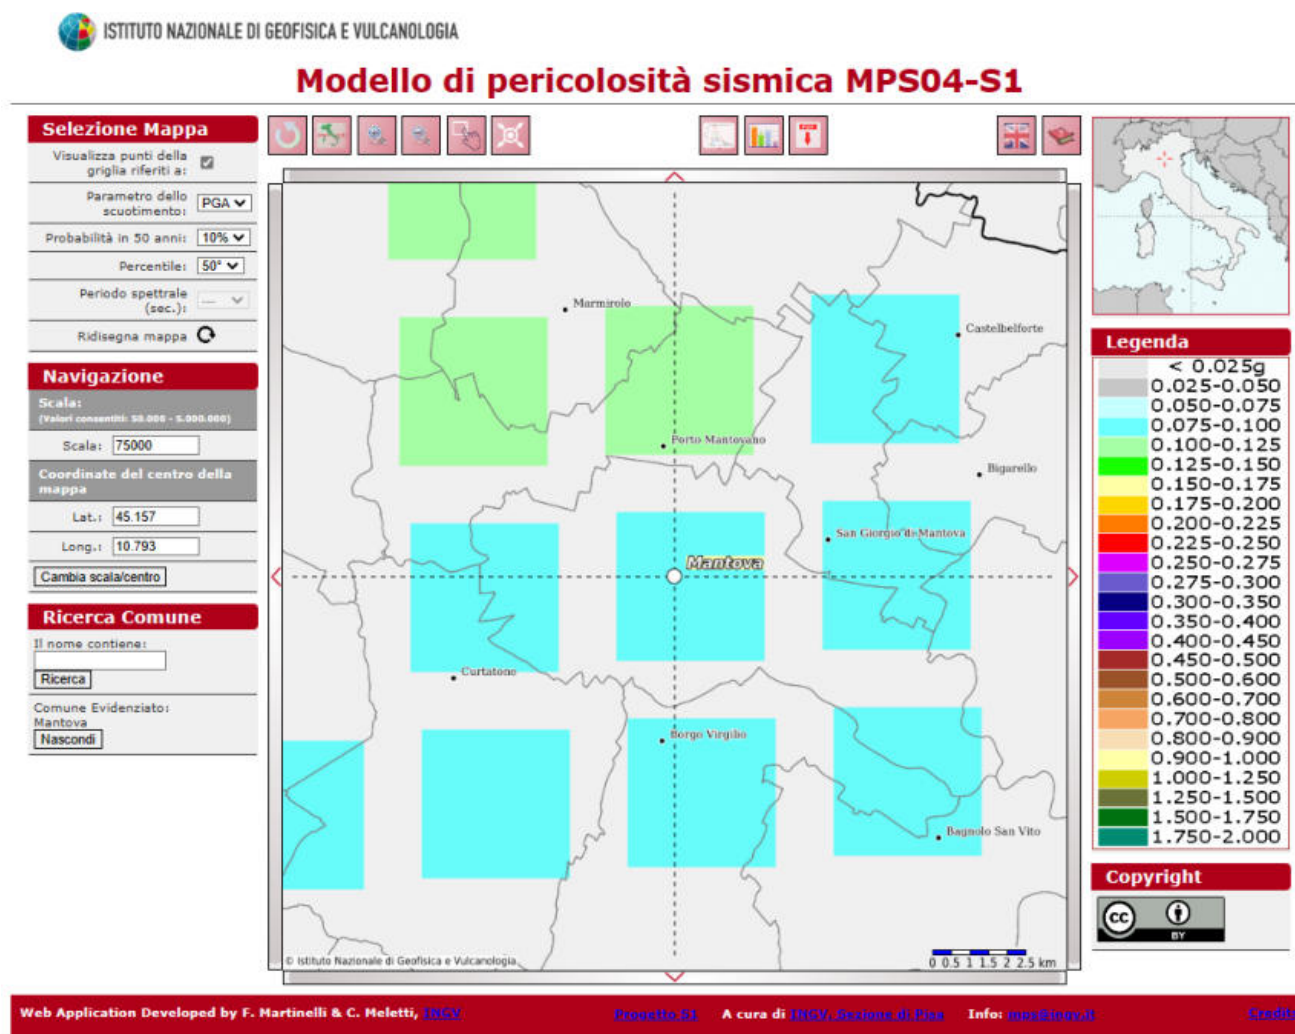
ISTITUTO NAZIONALE DI GEOFISICA E VULCANOLOGIA

Modello di pericolosità sismica MPS04-S1

Selezione Mappa

Visualizza punti della griglia riferiti a:

Parametro dello scuotimento: PGA

Probabilità in 50 anni: 10%

Percentile: 50°

Periodo spettrale (sec.):

Ridisegna mappa

Navigazione

Scala:
(Valori consentiti: 50.000 - 5.000.000)

Scala: 75000

Coordinate del centro della mappa

Lat.: 45.157

Long.: 10.793

Cambia scala/centro

Ricerca Comune

Il nome contiene:

Ricerca

Comune Evidenziato:
Mantova

Nascondi

Marmirolo
Castelbelforte
Porto Mantovano
Bigarello
San Giorgio di Mantova
Mantova
Curtatone
Borgo Virgilio
Bagnolo San Vito

© Istituto Nazionale di Geofisica e Vulcanologia

0 0.5 1 1.5 2 2.5 km

Legenda

< 0.025g
0.025-0.050
0.050-0.075
0.075-0.100
0.100-0.125
0.125-0.150
0.150-0.175
0.175-0.200
0.200-0.225
0.225-0.250
0.250-0.275
0.275-0.300
0.300-0.350
0.350-0.400
0.400-0.450
0.450-0.500
0.500-0.600
0.600-0.700
0.700-0.800
0.800-0.900
0.900-1.000
1.000-1.250
1.250-1.500
1.500-1.750
1.750-2.000

Copyright

BY

Web Application Developed by F. Martinelli & C. Meletti, INGV   Progetto S1   A cura di INGV, Sezione di Pisa   Info: mps@ingv.it   Credits